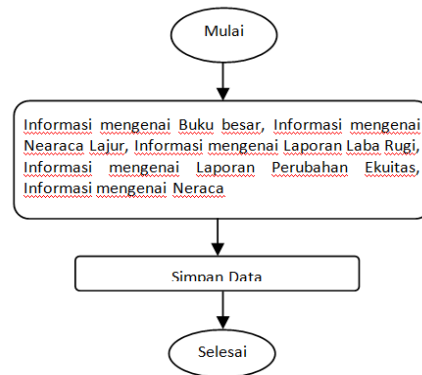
Mulai

Informasi mengenai Buku besar, Informasi mengenai Nearaca Lajur, Informasi mengenai Laporan Laba Rugi, Informasi mengenai Laporan Perubahan Ekuitas, Informasi mengenai Neraca

Simpan Data

Selesai